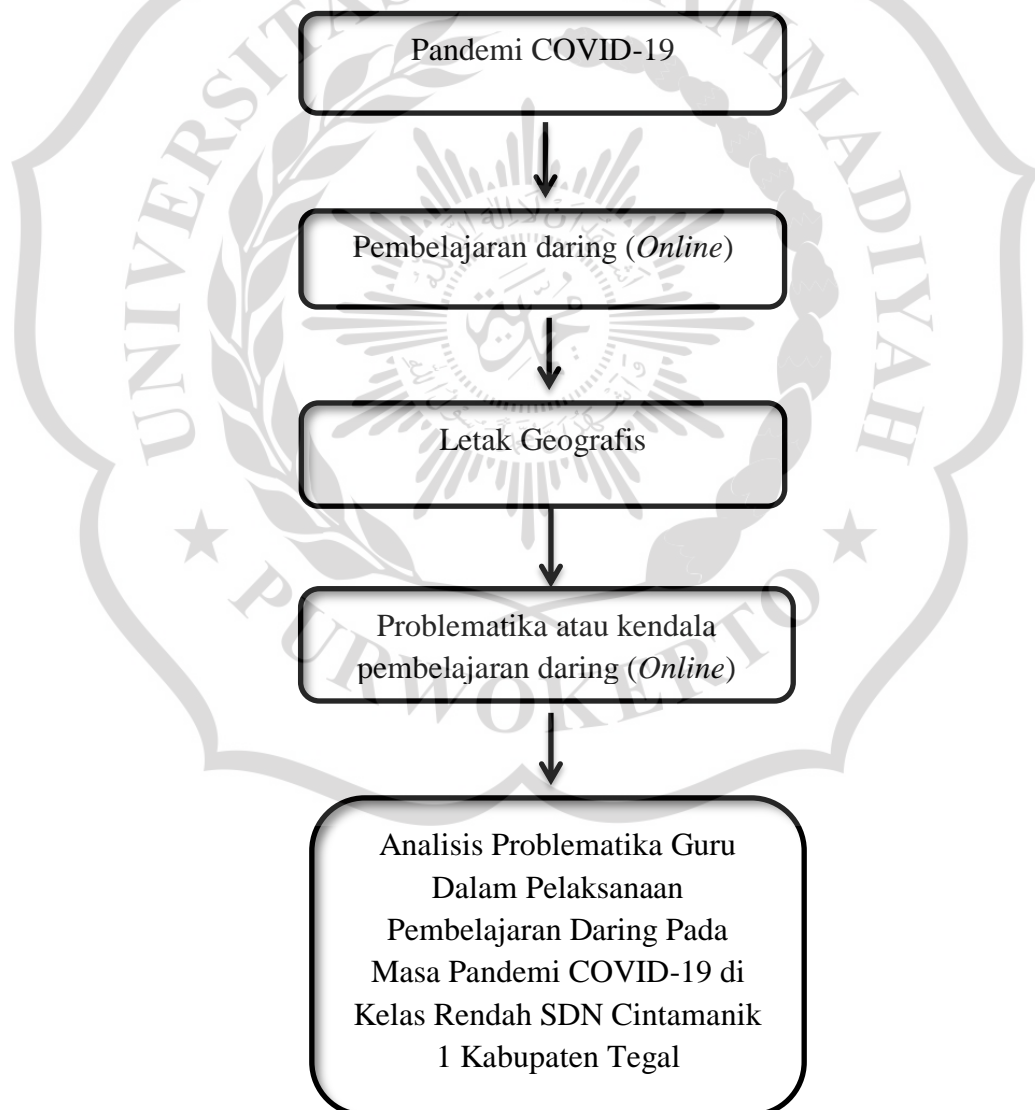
Pandemi COVID-19

Pembelajaran daring (*Online*)

Letak Geografis

Problematika atau kendala pembelajaran daring (*Online*)

Analisis Problematika Guru Dalam Pelaksanaan Pembelajaran Daring Pada Masa Pandemi COVID-19 di Kelas Rendah SDN Cintamanik 1 Kabupaten Tegal

UNIVERSITAS MUHAMMADIYAH PURWOKERTO